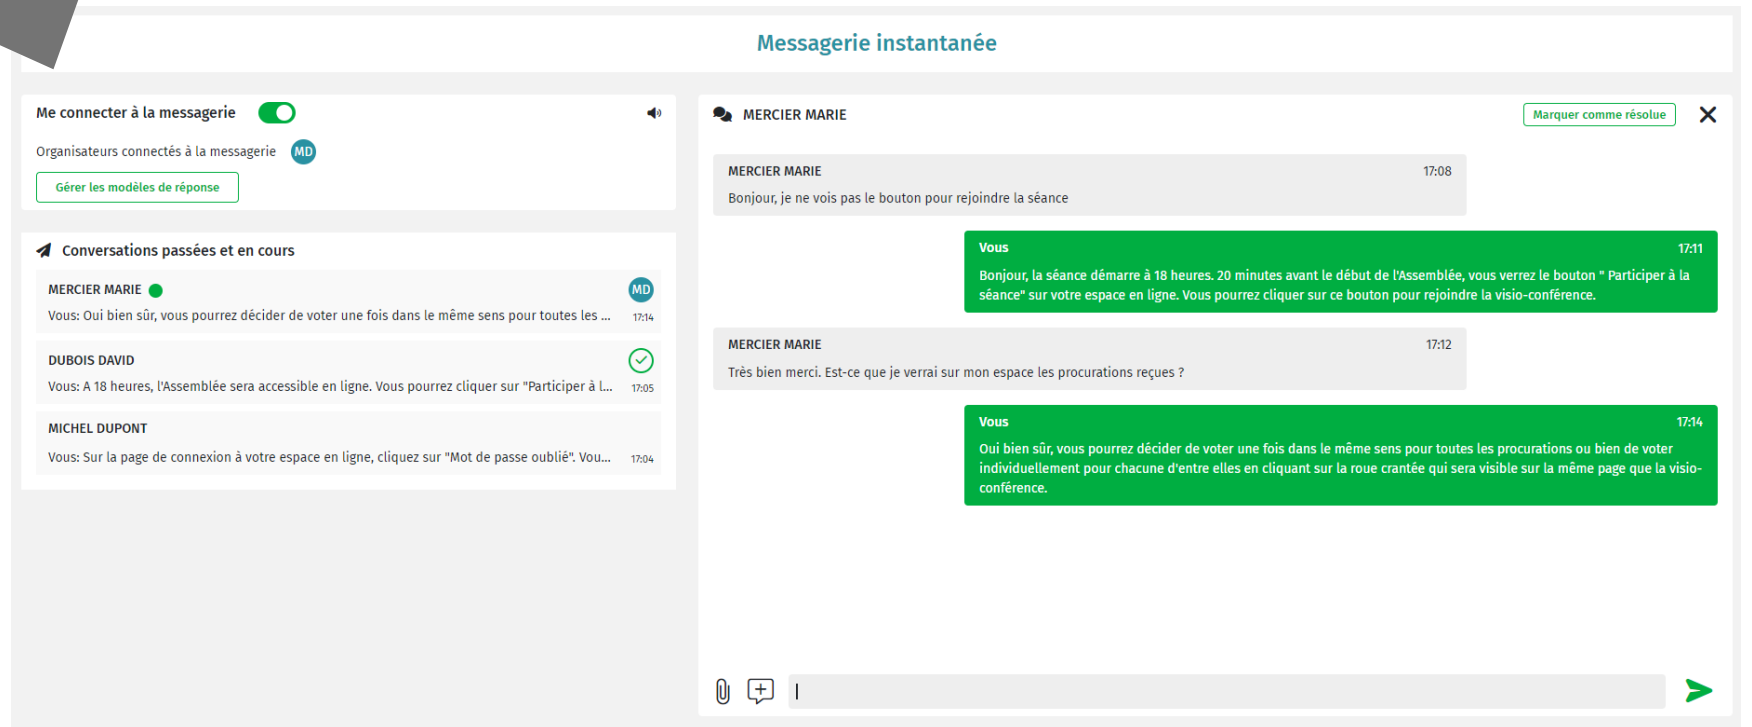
Messagerie instantanée

Me connecter à la messagerie

Organisateurs connectés à la messagerie MD

Gérer les modèles de réponse

Conversations passées et en cours

MERCIER MARIE MD
Vous: Oui bien sûr, vous pourrez décider de voter une fois dans le même sens pour toutes les ... 17:14

DUBOIS DAVID
Vous: A 18 heures, l'Assemblée sera accessible en ligne. Vous pourrez cliquer sur "Participer à l... 17:05

MICHEL DUPONT
Vous: Sur la page de connexion à votre espace en ligne, cliquez sur "Mot de passe oublié". Vou... 17:04

MERCIER MARIE

Marquer comme résolue

MERCIER MARIE 17:08
Bonjour, je ne vois pas le bouton pour rejoindre la séance

Vous 17:11
Bonjour, la séance démarre à 18 heures. 20 minutes avant le début de l'Assemblée, vous verrez le bouton " Participer à la séance" sur votre espace en ligne. Vous pourrez cliquer sur ce bouton pour rejoindre la visio-conférence.

MERCIER MARIE 17:12
Très bien merci. Est-ce que je verrai sur mon espace les procurations reçues ?

Vous 17:14
Oui bien sûr, vous pourrez décider de voter une fois dans le même sens pour toutes les procurations ou bien de voter individuellement pour chacune d'entre elles en cliquant sur la roue crantée qui sera visible sur la même page que la visio-conférence.